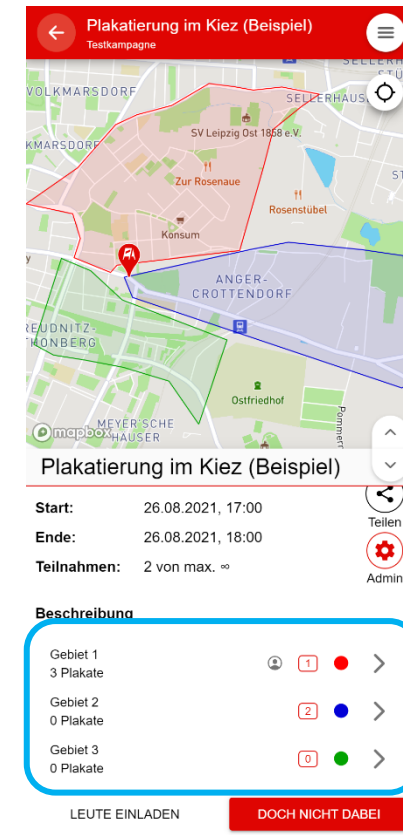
Plakatierung im Kiez (Beispiel)
Testkampagne

VOLKMARSDORF
SELLERHAUS
KMARSDORF
SELLERHAUS
SV Leipzig Ost 1858 e.V.
Zur Rosenaue
Rosenstübel
Konsum
ANGER-CROTTENDORF
REUDNITZ-THONBERG
Ostfriedhof
MEYER'SCHE HÄUSER
Pommern
mapbox

Plakatierung im Kiez (Beispiel)

Start: 26.08.2021, 17:00
Ende: 26.08.2021, 18:00
Teilnahmen: 2 von max. ∞

Teilen
Admin

Beschreibung

Gebiet 1
3 Plakate
1

Gebiet 2
0 Plakate
2

Gebiet 3
0 Plakate
0

LEUTE EINLADEN
DOCH NICHT DABEI